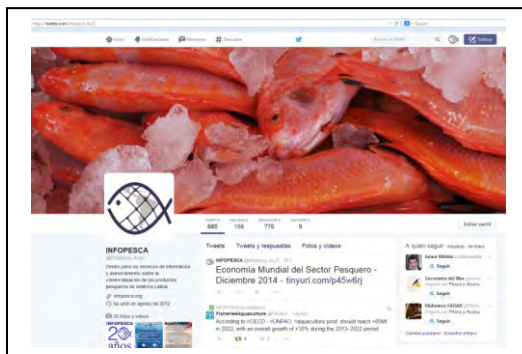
https://twitter.com/infopesca_ALC

Inicio Notificaciones Mensajes Descubre

Buscar en Twitter

Twittear

TWEETS 885 SIGUIENDO 159 SEGUIDORES 776 FAVORITOS 9

Editar perfil

INFOPESCA
@infopesca_ALC

Centro para los servicios de información y asesoramiento sobre la comercialización de los productos pesqueros de América Latina

infopesca.org

Se unió en agosto de 2012

26 fotos y videos

INFOPESCA 20 años

Tweets Tweets y respuestas Fotos y videos

INFOPESCA @infopesca_ALC · 2014

Economía Mundial del Sector Pesquero - Diciembre 2014 - tinyurl.com/p45w6rj

Retwitteado por INFOPESCA
Fisheries&aquaculture @FAOfish · 1 dic.
According to #OECD - #UNFAO, aquaculture prod. should reach >85Mt in 2022, with an overall growth of +35% during the 2013–2022 period

A quién seguir · Actualizar · Ver todos

Adara Mildas @...
Seguir

Secretaría del Mar @...
Seguir

Biblioteca FAOAM @...
Seguir

Cuentas populares · Encontrar amigos